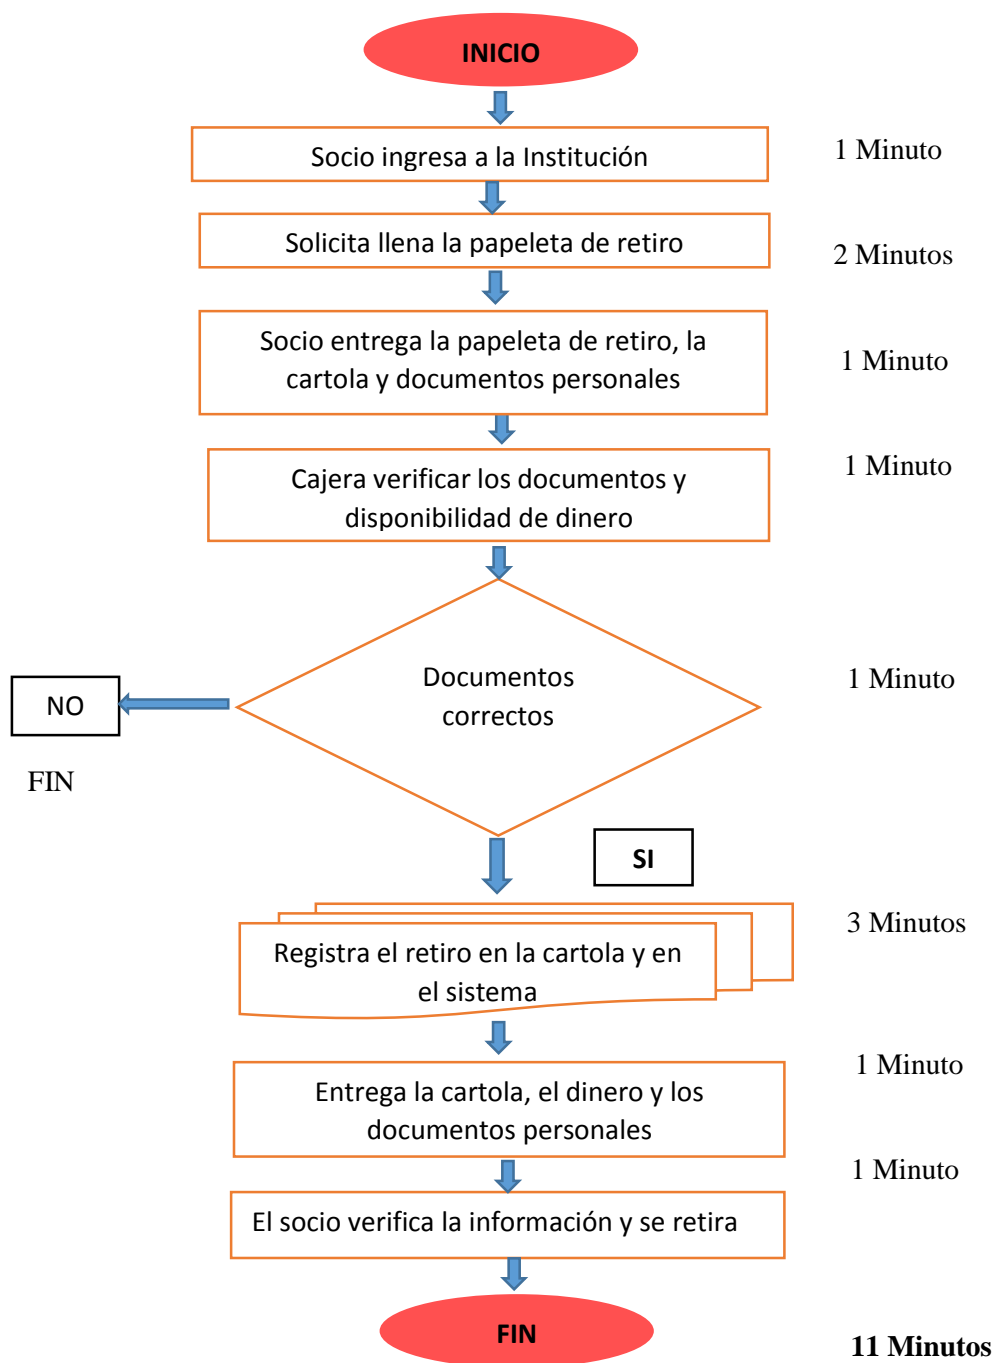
INICIO

Socio ingresa a la Institución

1 Minuto

Solicita llena la papeleta de retiro

2 Minutos

Socio entrega la papeleta de retiro, la cartola y documentos personales

1 Minuto

Cajera verificar los documentos y disponibilidad de dinero

1 Minuto

Documentos correctos

1 Minuto

NO

FIN

SI

Registra el retiro en la cartola y en el sistema

3 Minutos

Entrega la cartola, el dinero y los documentos personales

1 Minuto

El socio verifica la información y se retira

1 Minuto

FIN

11 Minutos